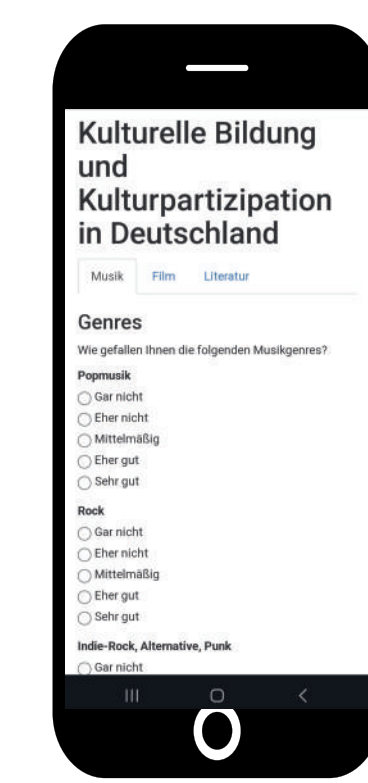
Kulturelle Bildung und Kulturpartizipation in Deutschland

Musik Film Literatur

Genres

Wie gefallen Ihnen die folgenden Musikgenres?

Popmusik
Gar nicht
Eher nicht
Mittelmäßig
Eher gut
Sehr gut

Rock
Gar nicht
Eher nicht
Mittelmäßig
Eher gut
Sehr gut

Indie-Rock, Alternative, Punk
Gar nicht